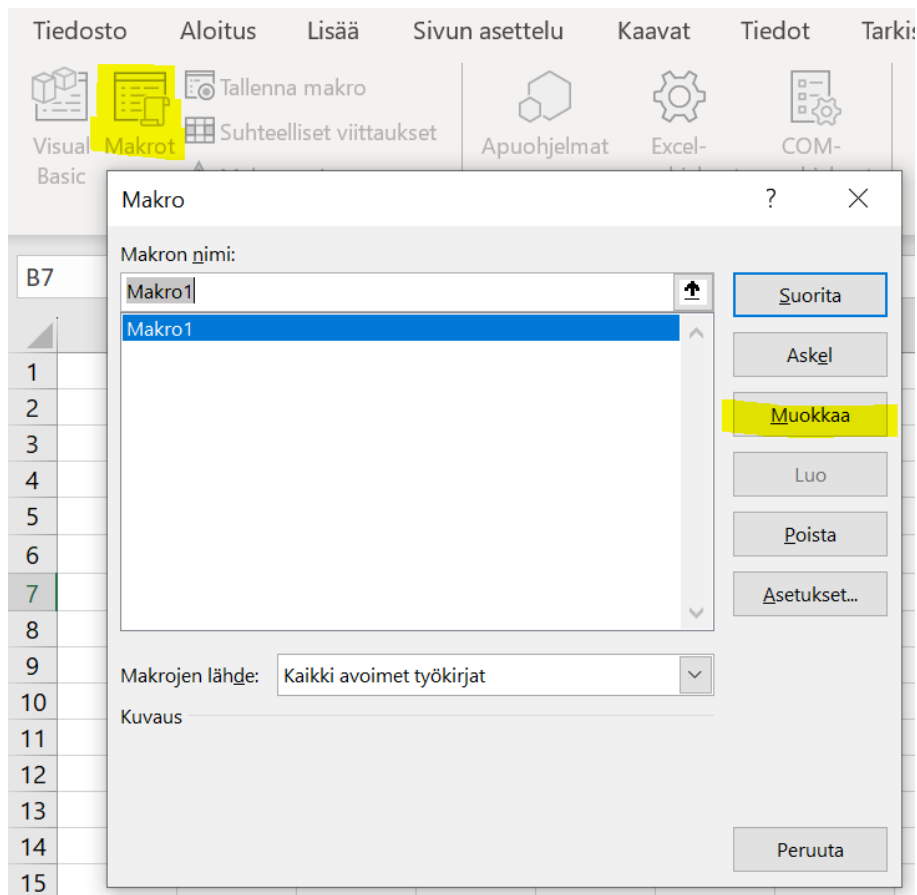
Tiedosto Aloitus Lisää Sivun asettelu Kaavat Tiedot Tarkis

Visual Basic
Makrot
Tallenna makro
Suhteelliset viittaukset
Apuohjelmat
Excel-
COM-

B7

1
2
3
4
5
6
7
8
9
10
11
12
13
14
15

Makro
?
X

Makron nimi:
Makro1
Makro1

Suorita
Askel
Muokkaa
Luo
Poista
Asetukset...

Makrojen lähde: Kaikki avoimet työkirjat
Kuvaus

Peruuta